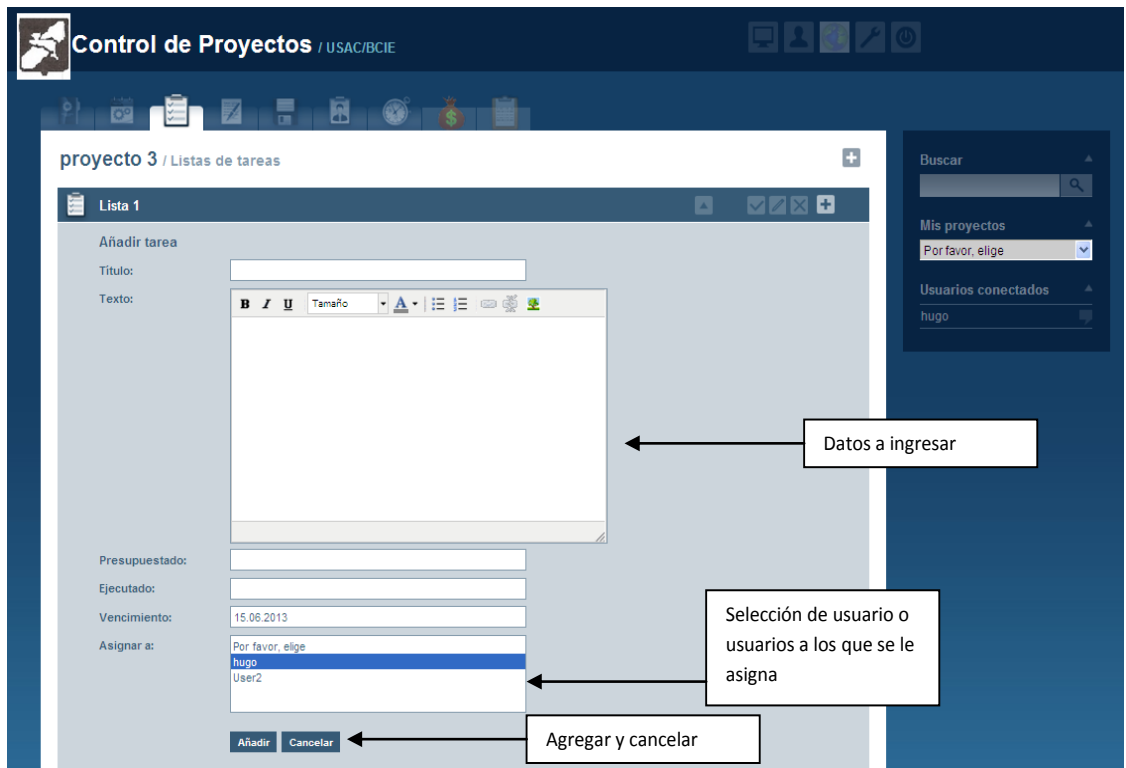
Control de Proyectos / USAC/BCIE

proyecto 3 / Listas de tareas

Lista 1

Añadir tarea

Título:

Texto:

B I U Tamaño A

Presupuestado:

Ejecutado:

Vencimiento: 15.06.2013

Asignar a:
Por favor, elige
hugo
User2

Añadir Cancelar

Datos a ingresar

Selección de usuario o usuarios a los que se le asigna

Agregar y cancelar

Buscar

Mis proyectos

Por favor, elige

Usuarios conectados

hugo